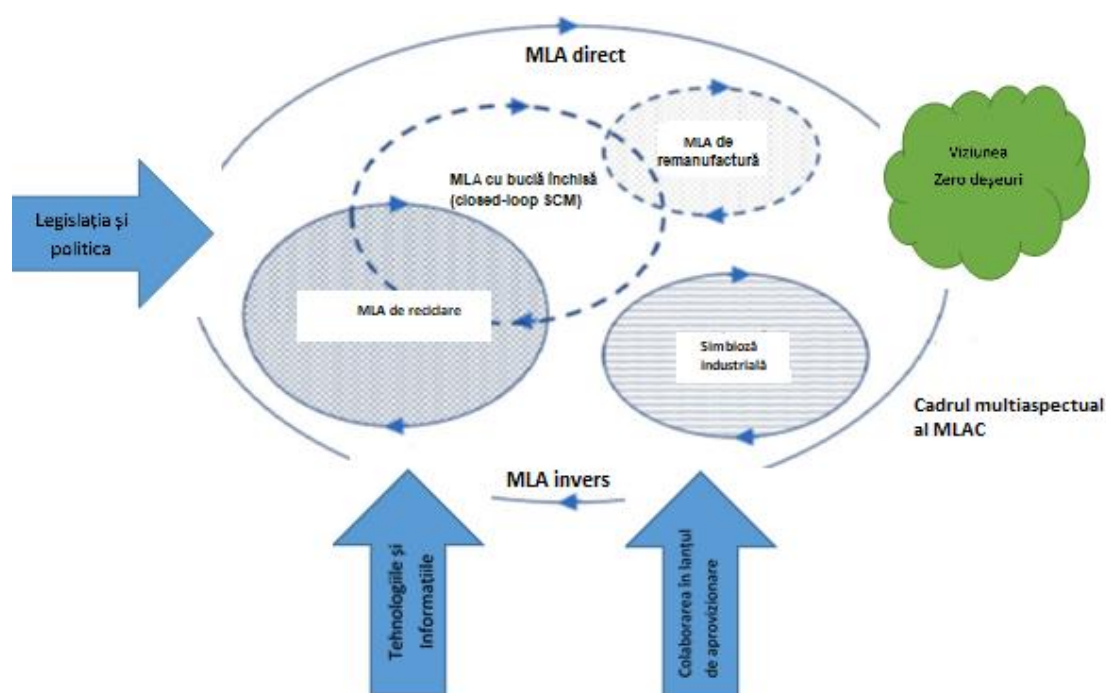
MLA direct

MLA de remanufactură

Viziunea Zero deșeuri

MLA cu buclă închisă (closed-loop SCM)

Legislația și politica

MLA de reciclare

Simbioză industrială

Cadrul multiaspectual al MLAC

MLA invers

Tehnologiile și informațiile

Colaborarea în lanțul de aprovizionare